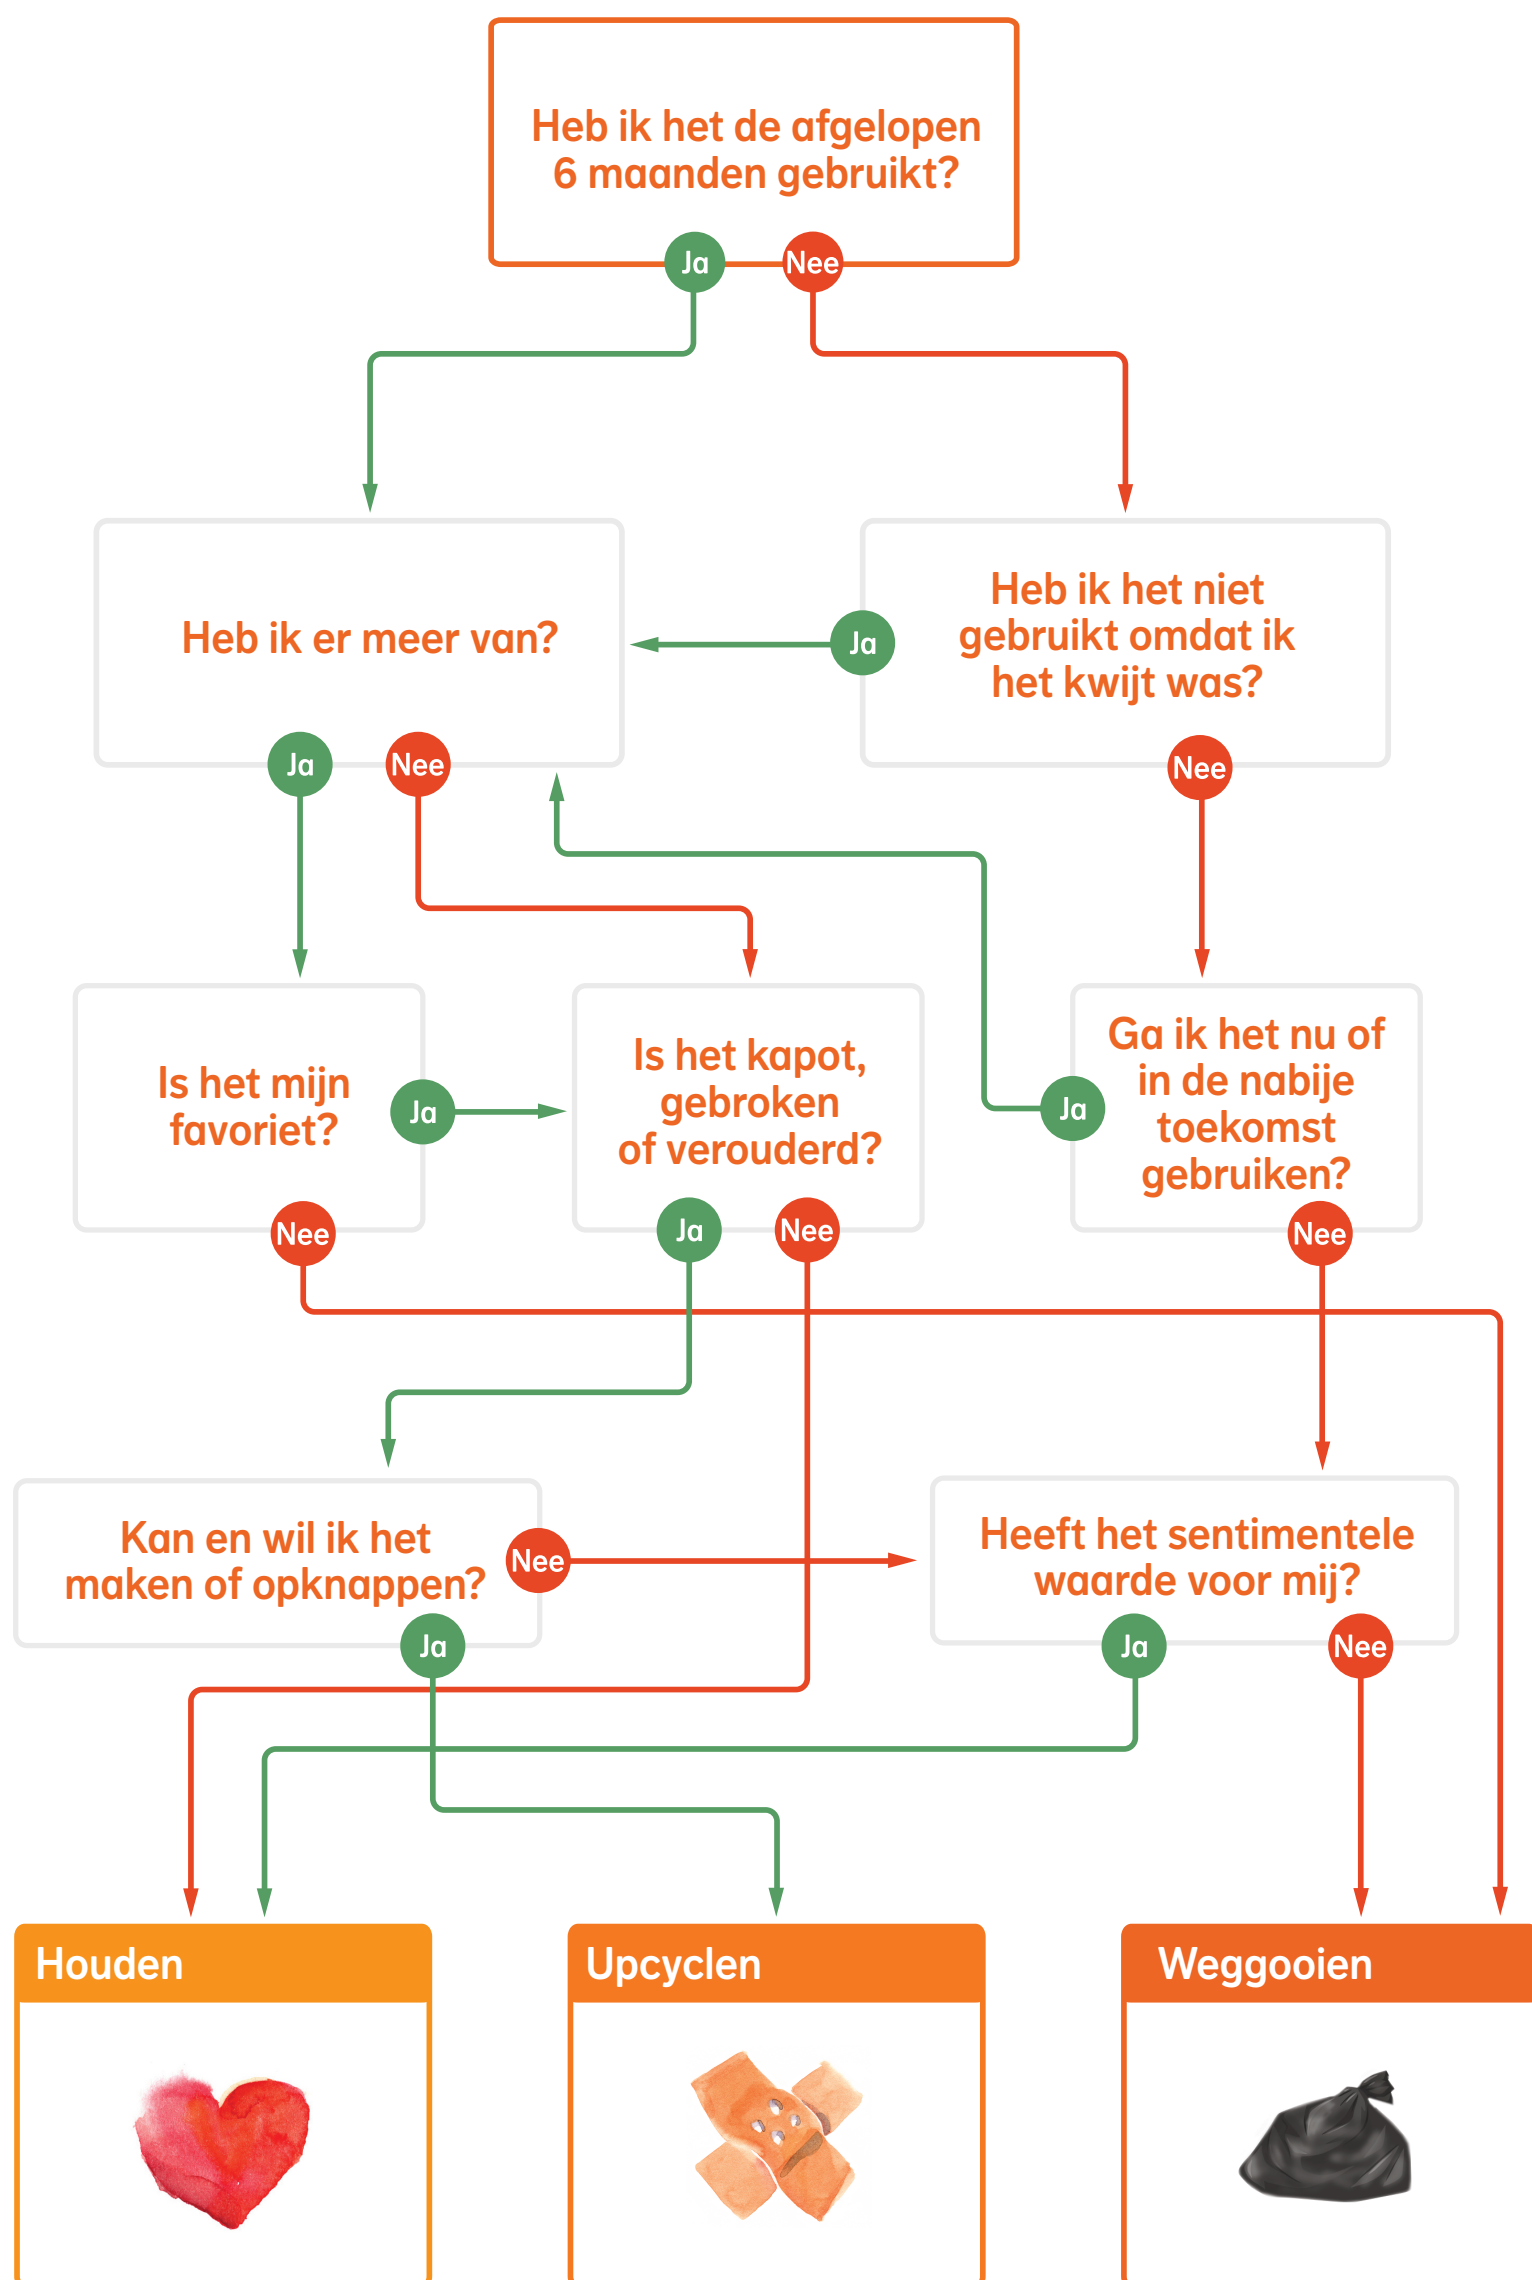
Heb ik het de afgelopen 6 maanden gebruikt?

Ja Nee

Heb ik er meer van?

Ja

Heb ik het niet gebruikt omdat ik het kwijt was?

Ja Nee

Nee

Is het mijn favoriet?

Ja

Is het kapot, gebroken of verouderd?

Ja

Ga ik het nu of in de nabije toekomst gebruiken?

Nee

Ja Nee

Nee

Kan en wil ik het maken of opknappen?

Nee

Heeft het sentimentele waarde voor mij?

Ja

Ja Nee

Houden

Upcyclen

Weggooien